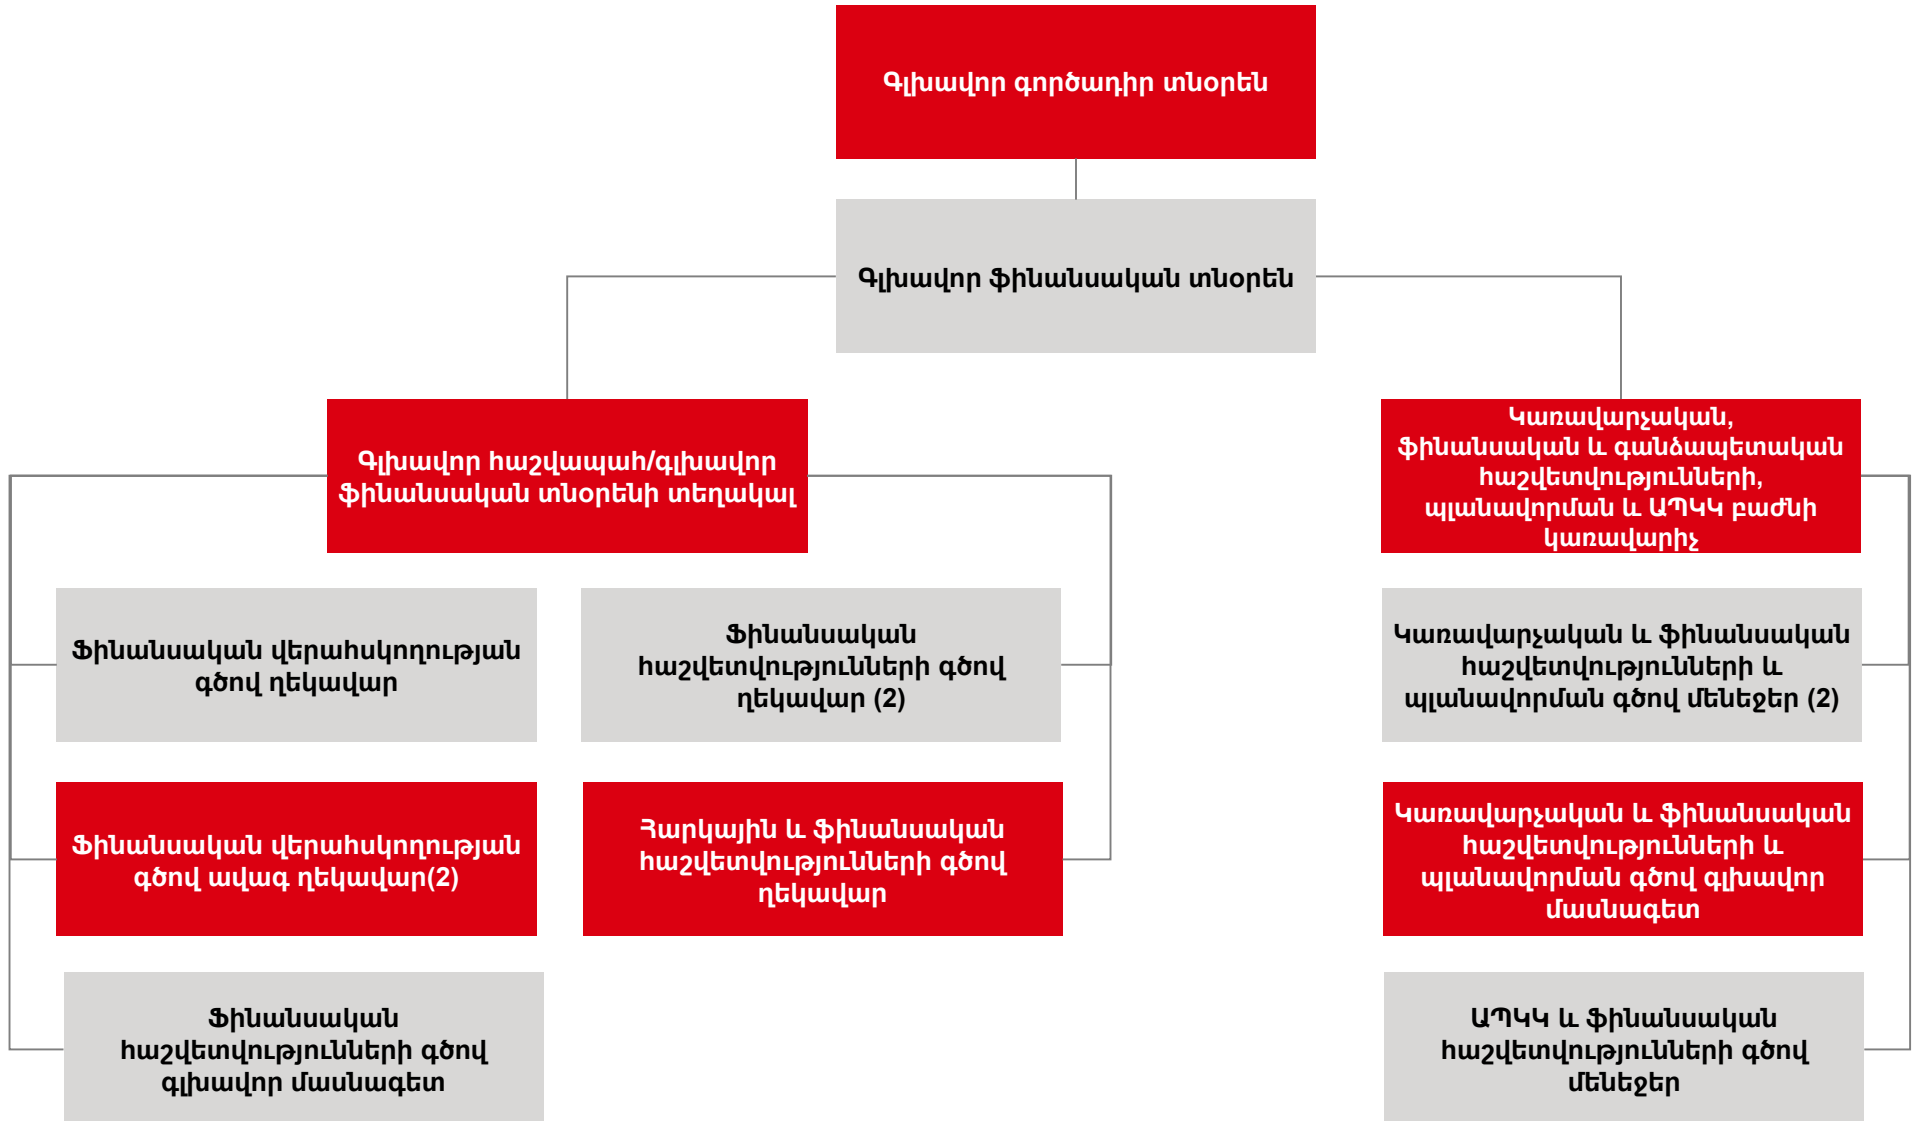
Գլխավոր գործադիր տնօրեն

Գլխավոր ֆինանսական տնօրեն

Գլխավոր հաշվապահ/գլխավոր ֆինանսական տնօրենի տեղակալ

Կառավարչական, ֆինանսական և գանձապետական հաշվետվությունների, պլանավորման և ԱՊԿԿ բաժնի կառավարիչ

Ֆինանսական վերահսկողության գծով ղեկավար

Ֆինանսական հաշվետվությունների գծով ղեկավար (2)

Կառավարչական և ֆինանսական հաշվետվությունների և պլանավորման գծով մենեջեր (2)

Ֆինանսական վերահսկողության գծով ավագ ղեկավար(2)

Հարկային և ֆինանսական հաշվետվությունների գծով ղեկավար

Կառավարչական և ֆինանսական հաշվետվությունների և պլանավորման գծով գլխավոր մասնագետ

Ֆինանսական հաշվետվությունների գծով գլխավոր մասնագետ

ԱՊԿԿ և ֆինանսական հաշվետվությունների գծով մենեջեր